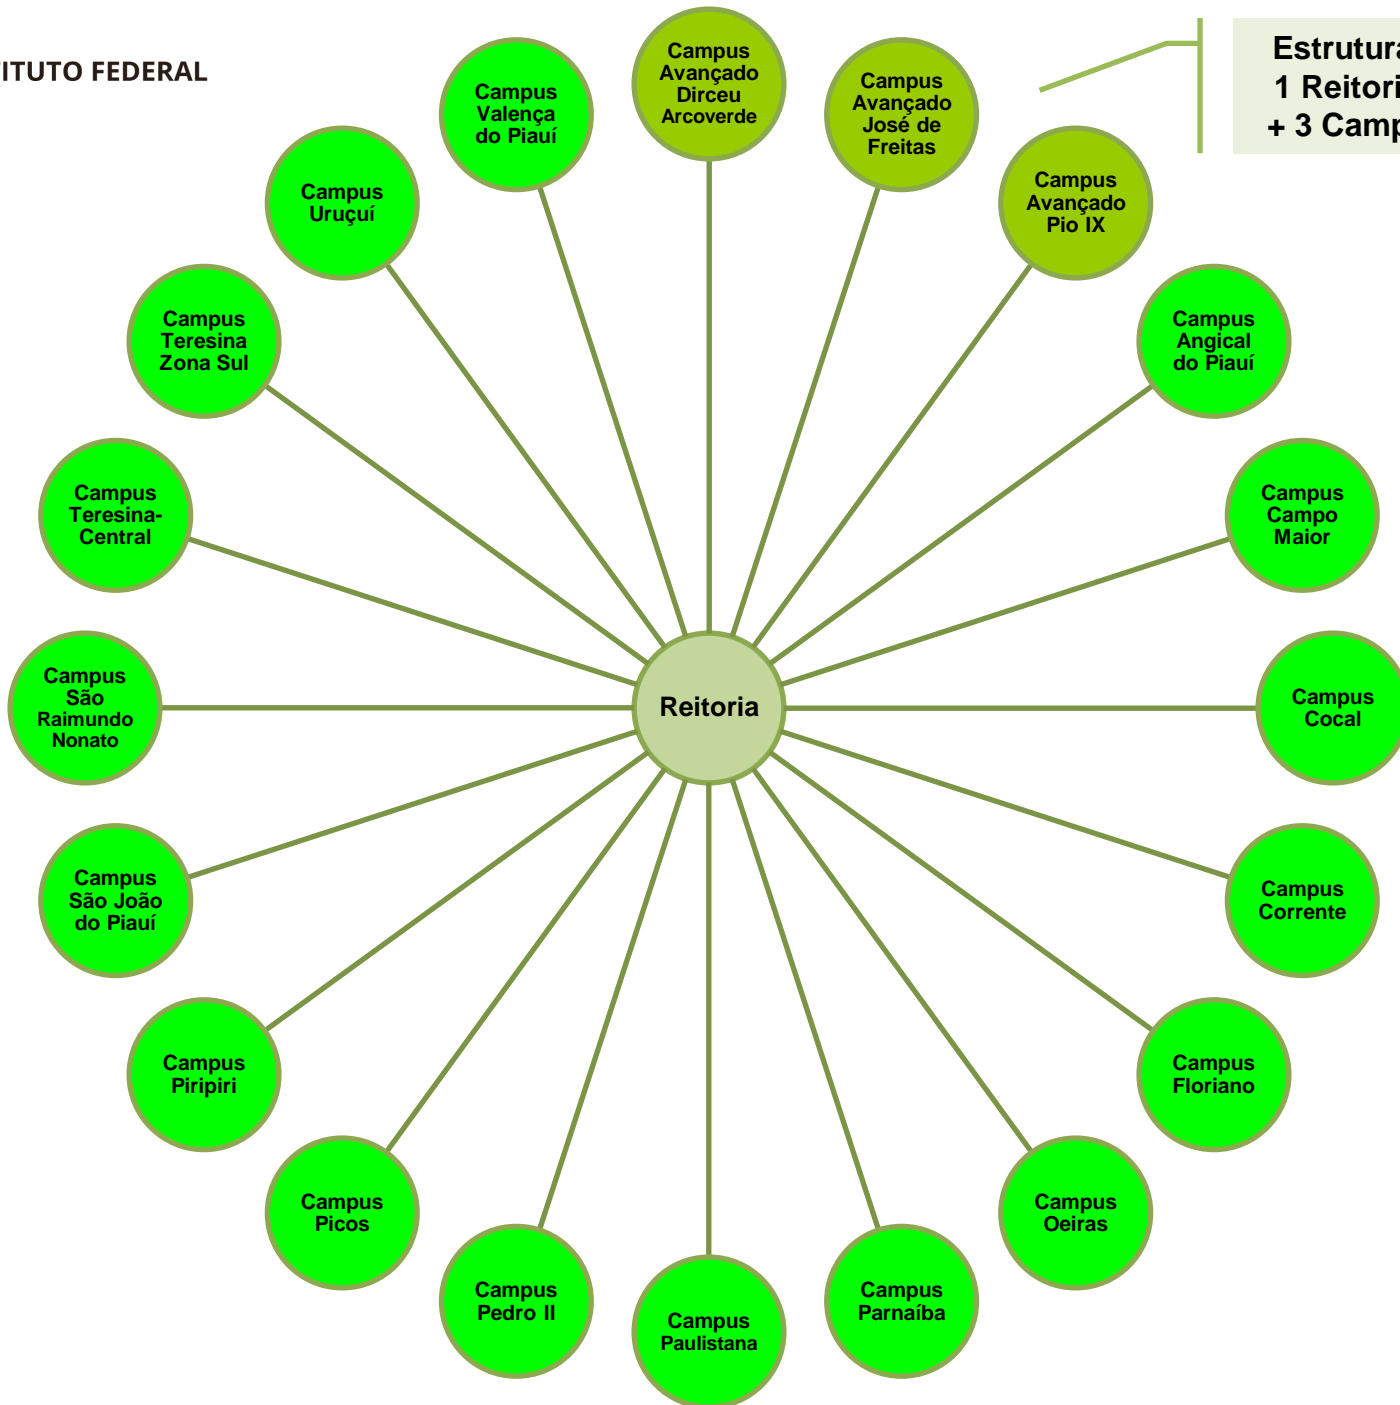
ITUTO FEDERAL

Estrutura
1 Reitori
+ 3 Camp

Campus Avançado Dirceu Arcoverde

Campus Avançado José de Freitas

Campus Avançado Pio IX

Campus Angical do Piauí

Campus Campo Maior

Campus Cocal

Campus Corrente

Campus Floriano

Campus Oeiras

Campus Parnaíba

Campus Paulistana

Campus Pedro II

Campus Picos

Campus Piripiri

Campus São João do Piauí

Campus São Raimundo Nonato

Campus Teresina-Central

Campus Teresina Zona Sul

Campus Uruçuí

Campus Valença do Piauí

Reitoria